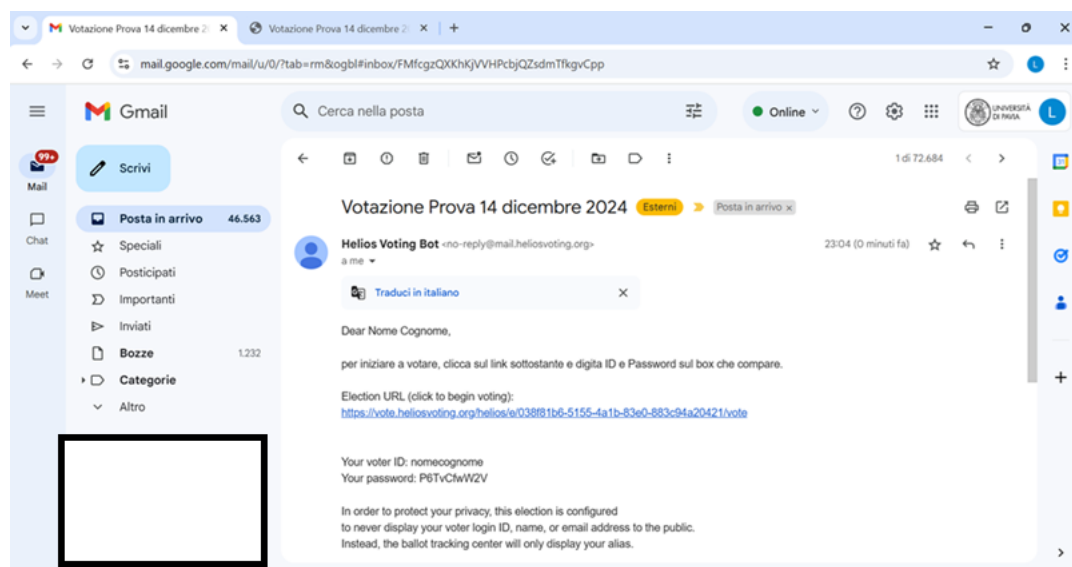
Votazione Prova 14 dicembre 2
Votazione Prova 14 dicembre 2
mail.google.com/mail/u/0/?tab=rm&ogbl#inbox/FMfcgzQXKhKjVVHPcbjQZsdmTfkgvCpp
L

Gmail
Cerca nella posta
Online
UNIVERSITÀ DI PAVIA
L

99+
Mail
Chat
Meet

Scrivi
Posta in arrivo 46.563
Speciali
Posticipati
Importanti
Inviati
Bozze 1.232
Categorie
Altro

1 di 72.684

Votazione Prova 14 dicembre 2024 Esterni Posta in arrivo ×

Helios Voting Bot <no-reply@mail.heliosvoting.org> 23:04 (0 minuti fa)
a me

Traduci in italiano

Dear Nome Cognome,

per iniziare a votare, clicca sul link sottostante e digita ID e Password sul box che compare.

Election URL (click to begin voting):
https://vote.heliosvoting.org/helios/e/038f81b6-5155-4a1b-83e0-883c94a20421/vote

Your voter ID: nomecognome
Your password: P6TvCfwW2V

In order to protect your privacy, this election is configured to never display your voter login ID, name, or email address to the public. Instead, the ballot tracking center will only display your alias.